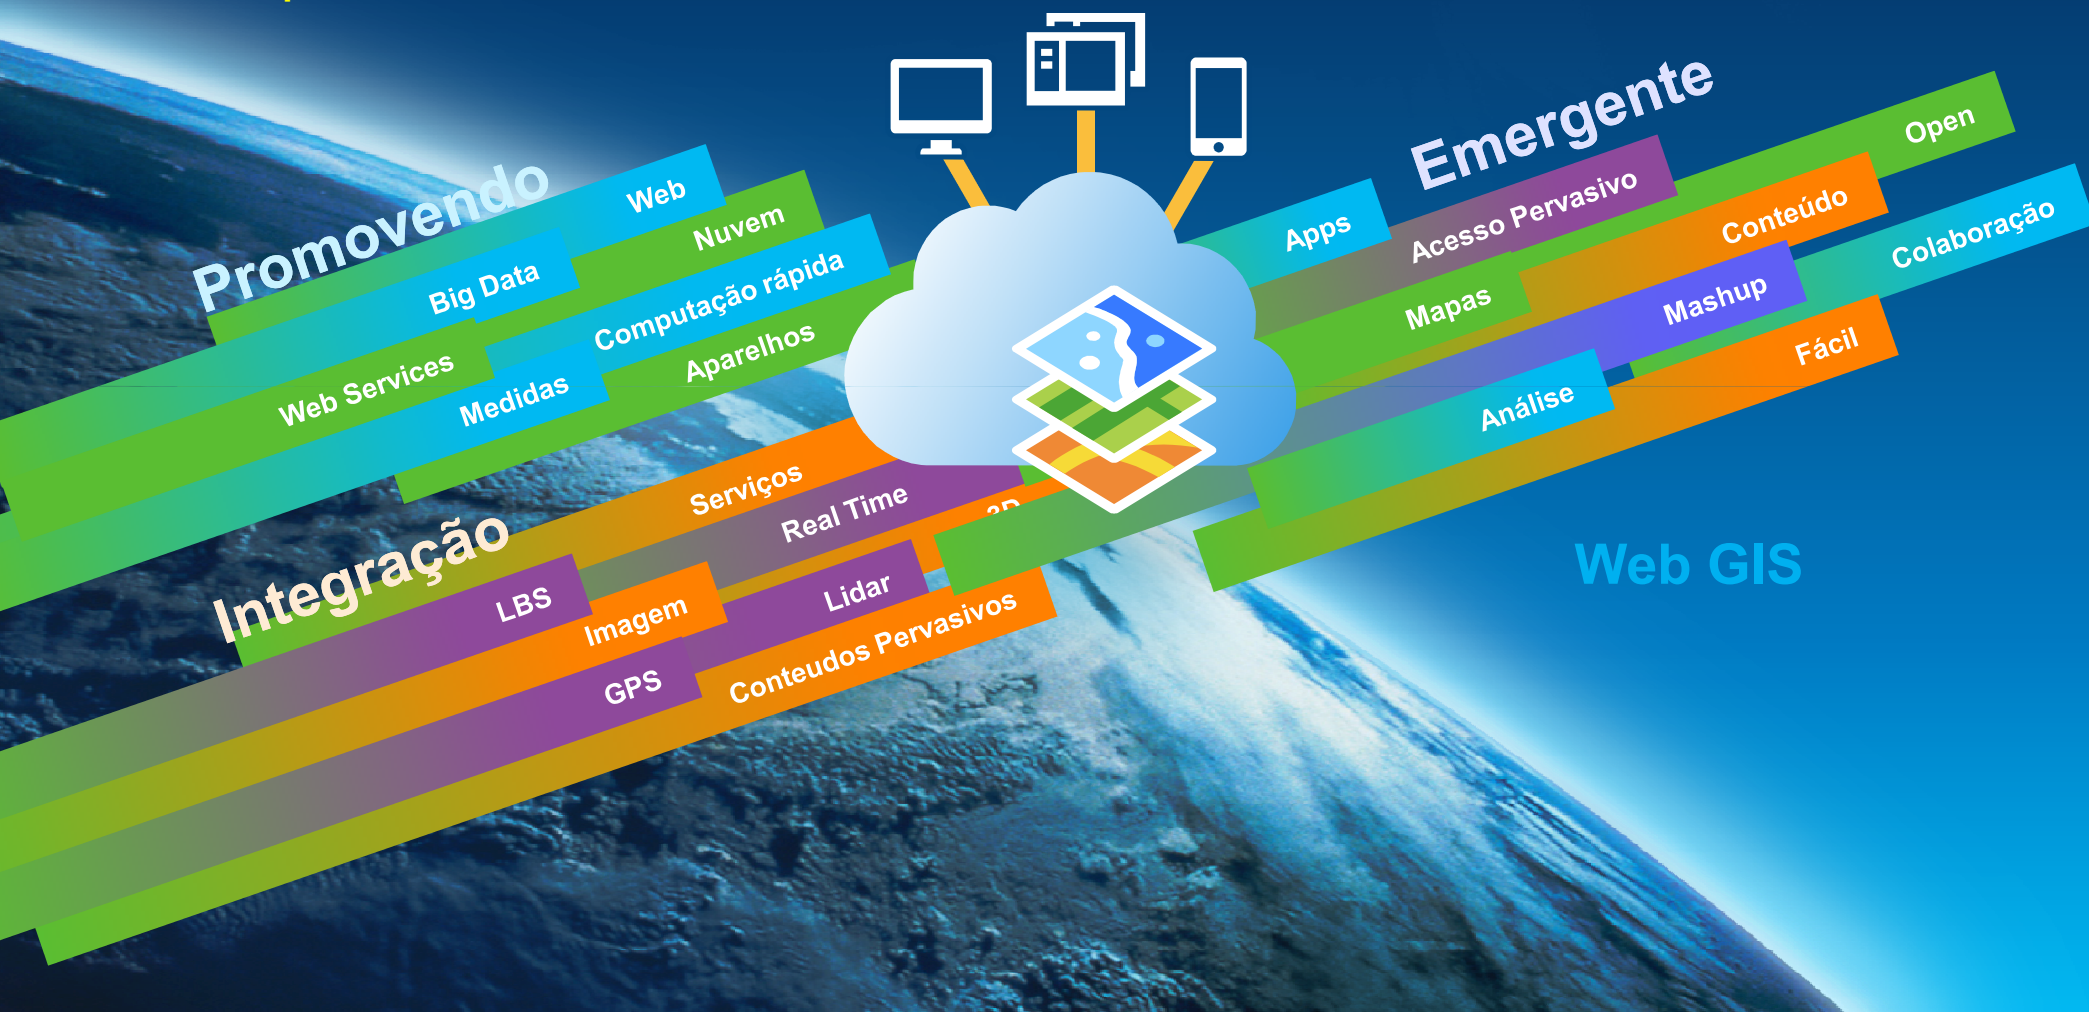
Promovendo
Web
Big Data
Nuvem
Computação rápida
Web Services
Medidas
Aparelhos
Integração
Serviços
Real Time
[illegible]
LBS
Imagem
Lidar
GPS
Conteudos Pervasivos
Emergente
Apps
Acesso Pervasivo
Open
Conteúdo
Colaboração
Mapas
Mashup
Fácil
Análise
Web GIS